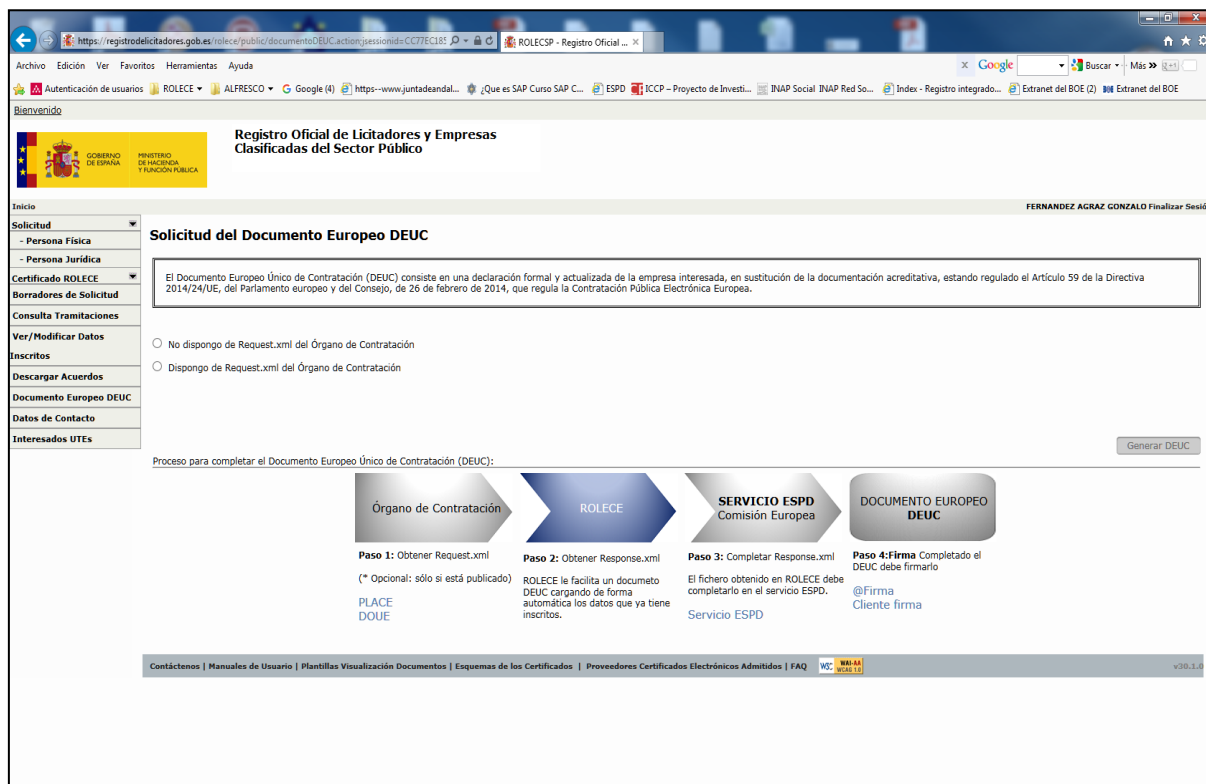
https://registrodelicitadores.gob.es/rolece/public/documentoDEUC.action;jsessionid=CC77EC18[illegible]
ROLECSP - Registro Oficial ... ×

Archivo Edición Ver Favoritos Herramientas Ayuda

Google Buscar Más »

Autenticación de usuarios ROLECE ALFRESCO Google (4) https--www.juntadeandal... ¿Que es SAP Curso SAP C... ESPD ICCP – Proyecto de Investi... INAP Social INAP Red So... Index - Registro integrado... Extranet del BOE (2) Extranet del BOE

Bienvenido

GOBIERNO DE ESPAÑA MINISTERIO DE HACIENDA Y FUNCIÓN PÚBLICA

Registro Oficial de Licitadores y Empresas Clasificadas del Sector Público

Inicio

FERNANDEZ AGRAZ GONZALO Finalizar Sesió

Solicitud
- Persona Física
- Persona Jurídica
Certificado ROLECE
Borradores de Solicitud
Consulta Tramitaciones
Ver/Modificar Datos Inscritos
Descargar Acuerdos
Documento Europeo DEUC
Datos de Contacto
Interesados UTEs

Solicitud del Documento Europeo DEUC

El Documento Europeo Único de Contratación (DEUC) consiste en una declaración formal y actualizada de la empresa interesada, en sustitución de la documentación acreditativa, estando regulado el Artículo 59 de la Directiva 2014/24/UE, del Parlamento europeo y del Consejo, de 26 de febrero de 2014, que regula la Contratación Pública Electrónica Europea.

No dispongo de Request.xml del Órgano de Contratación

Dispongo de Request.xml del Órgano de Contratación

Generar DEUC

Proceso para completar el Documento Europeo Único de Contratación (DEUC):

Órgano de Contratación

ROLECE

SERVICIO ESPD
Comisión Europea

DOCUMENTO EUROPEO
DEUC

Paso 1: Obtener Request.xml
(* Opcional: sólo si está publicado)
PLACE
DOUE

Paso 2: Obtener Response.xml
ROLECE le facilita un documeto DEUC cargando de forma automática los datos que ya tiene inscritos.

Paso 3: Completar Response.xml
El fichero obtenido en ROLECE debe completarlo en el servicio ESPD.
Servicio ESPD

Paso 4:Firma Completado el DEUC debe firmarlo
@Firma
Cliente firma

Contáctenos | Manuales de Usuario | Plantillas Visualización Documentos | Esquemas de los Certificados | Proveedores Certificados Electrónicos Admitidos | FAQ W3C WAI-AA WCAG 1.0 v30.1.0